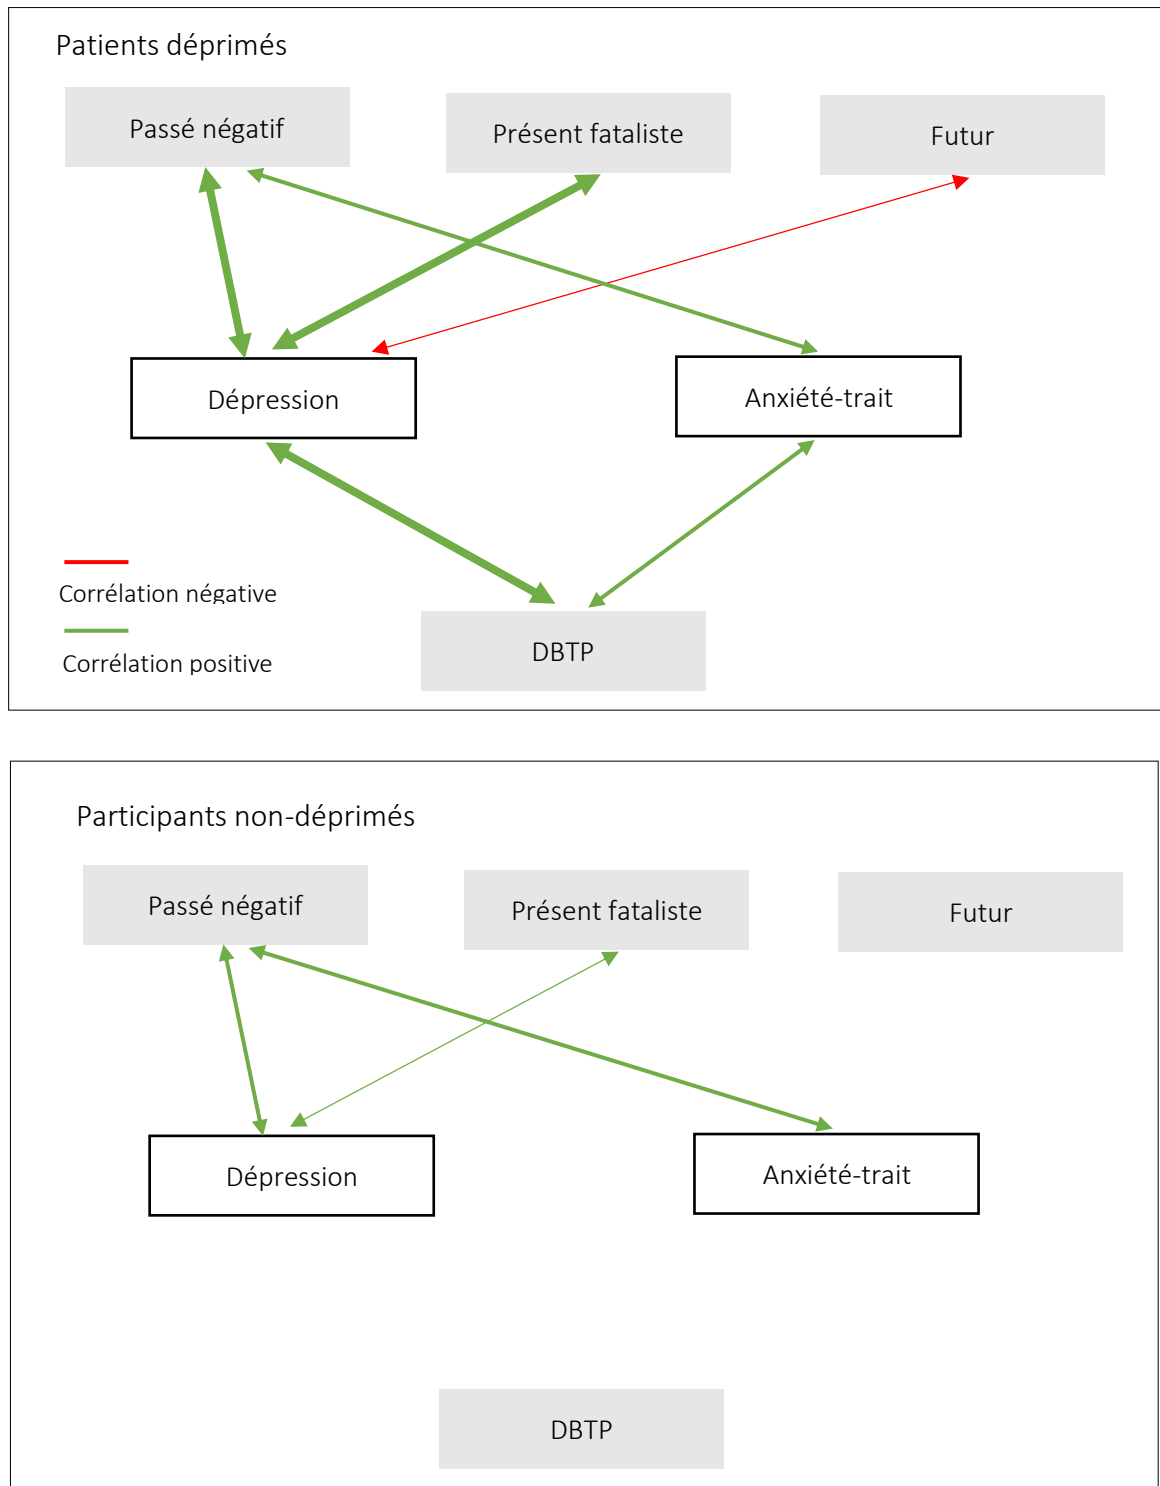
Patients déprimés

Passé négatif

Présent fataliste

Futur

Dépression

Anxiété-trait

Corrélation négative

Corrélation positive

DBTP

Participants non-déprimés

Passé négatif

Présent fataliste

Futur

Dépression

Anxiété-trait

DBTP